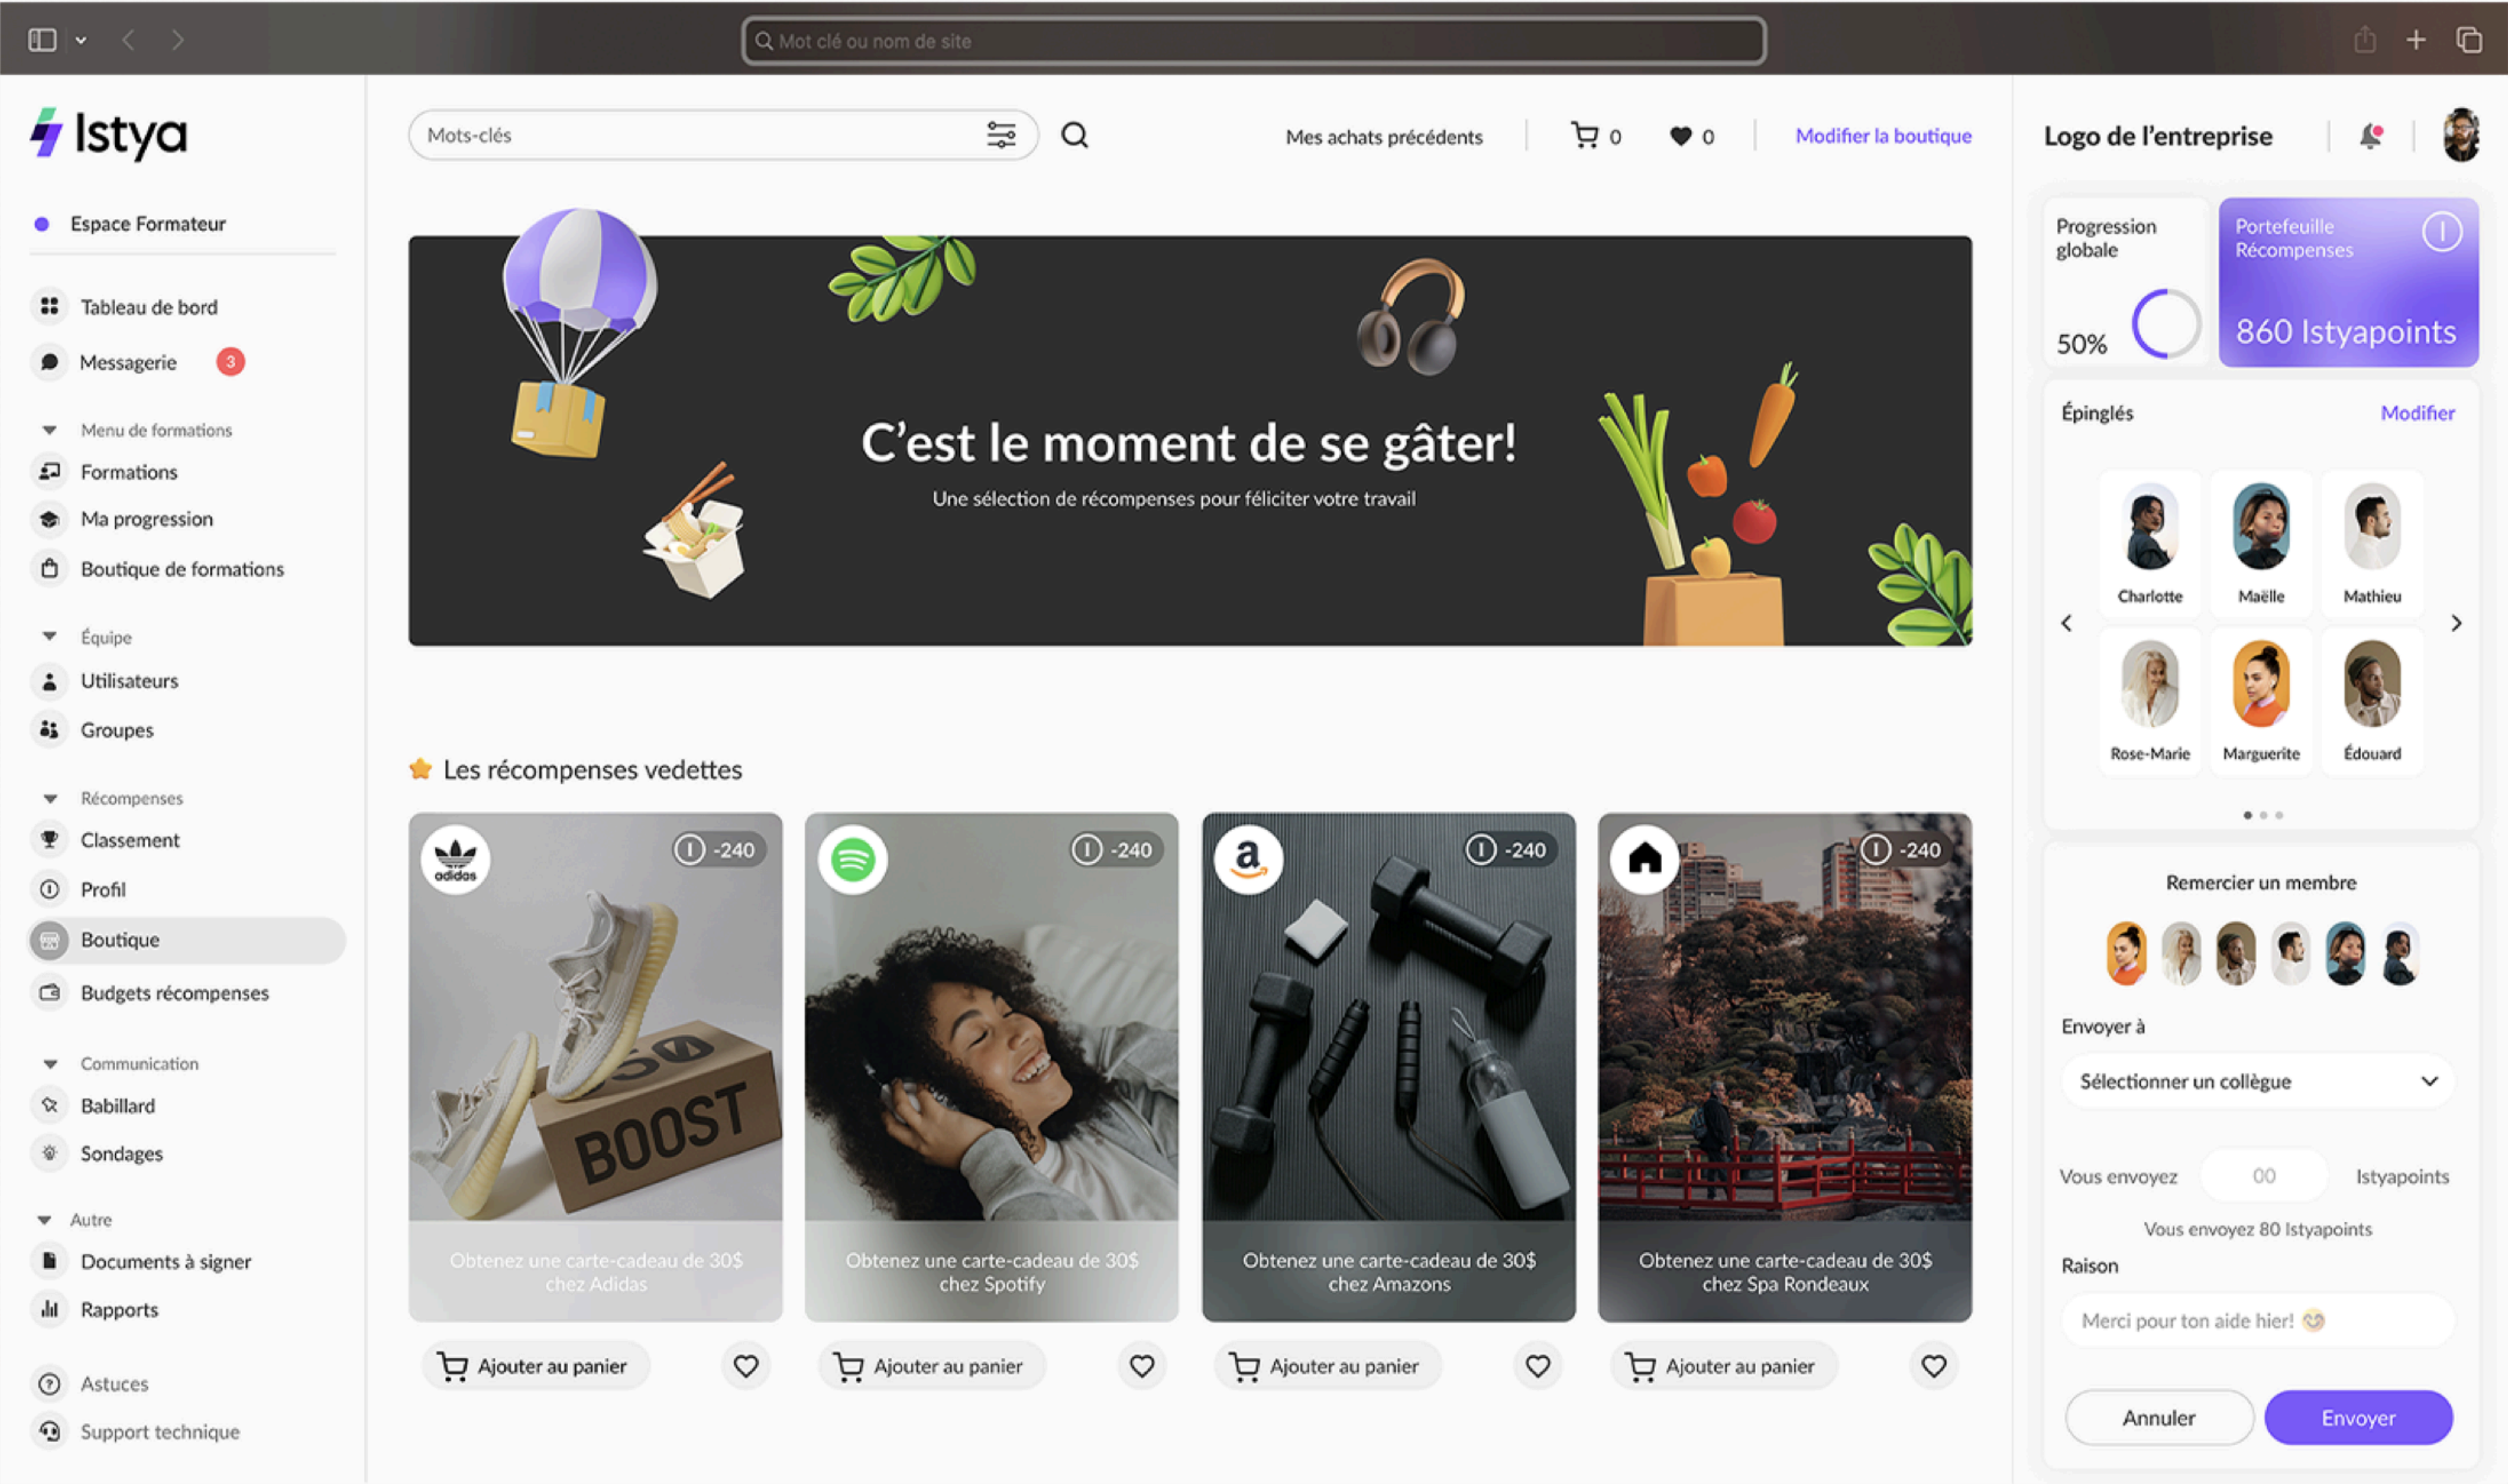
Mot clé ou nom de site

Istya

Espace Formateur

Tableau de bord
Messagerie 3

Menu de formations
Formations
Ma progression
Boutique de formations

Équipe
Utilisateurs
Groupes

Récompenses
Classement
Profil
Boutique
Budgets récompenses

Communication
Babillard
Sondages

Autre
Documents à signer
Rapports

Astuces
Support technique

Mots-clés

Mes achats précédents 0 0 Modifier la boutique

C'est le moment de se gâter!
Une sélection de récompenses pour féliciter votre travail

Les récompenses vedettes

adidas -240
BOOST
Obtenez une carte-cadeau de 30$ chez Adidas
Ajouter au panier

-240
Obtenez une carte-cadeau de 30$ chez Spotify
Ajouter au panier

a -240
Obtenez une carte-cadeau de 30$ chez Amazons
Ajouter au panier

-240
Obtenez une carte-cadeau de 30$ chez Spa Rondeaux
Ajouter au panier

Logo de l'entreprise

Progression globale
50%

Portefeuille Récompenses
860 Istyapoints

Épinglés Modifier

Charlotte
Maëlle
Mathieu
Rose-Marie
Marguerite
Édouard

Remercier un membre

Envoyer à
Sélectionner un collègue

Vous envoyez 00 Istyapoints
Vous envoyez 80 Istyapoints

Raison
Merci pour ton aide hier!

Annuler
Envoyer